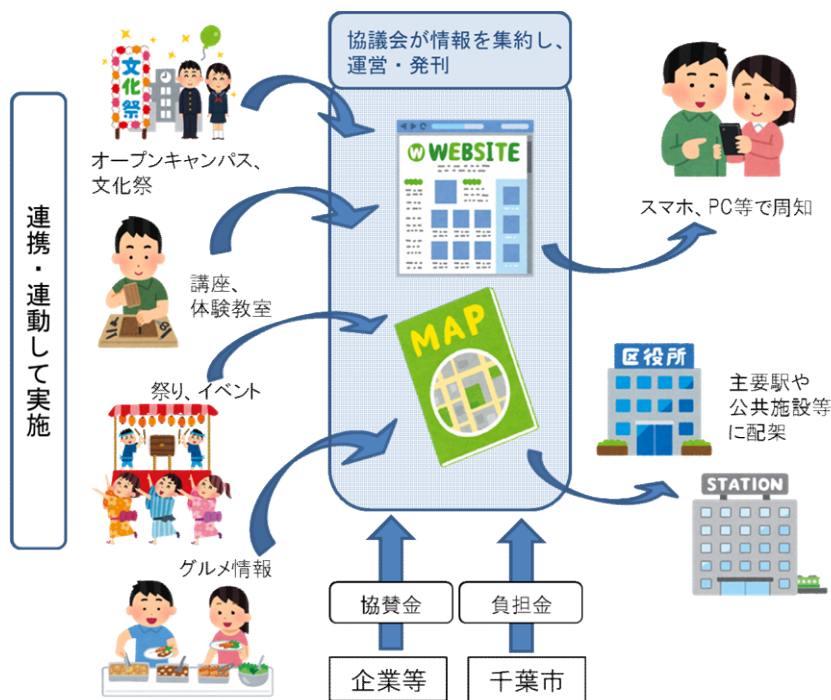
連携・連動して実施

文化祭

オープンキャンパス、文化祭

講座、体験教室

祭り、イベント

グルメ情報

協議会が情報を集約し、運営・発刊

WEBSITE

MAP

協賛金

負担金

企業等

千葉市

スマホ、PC等で周知

区役所

主要駅や公共施設等に配架

STATION